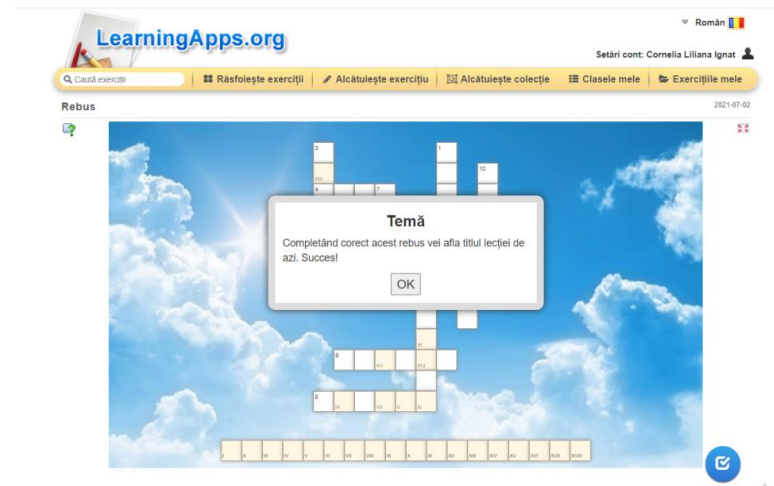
Român

LearningApps.org

Setări cont: Cornelia Liliana Ignat

Caută exerciții | Răsfoiește exerciții | Alcătuiește exercițiu | Alcătuiește colecție | Clasele mele | Exercițiile mele

Rebus

2021-07-02

3
1
10
4
7

Temă

Completând corect acest rebus vei afla titlul lecției de azi. Succes!

OK

9
XV
XVI
6
XI
XII
V
XI

I II III IV V VI VII VIII IX X XI XII XIII XIV XV XVI XVII XVIII